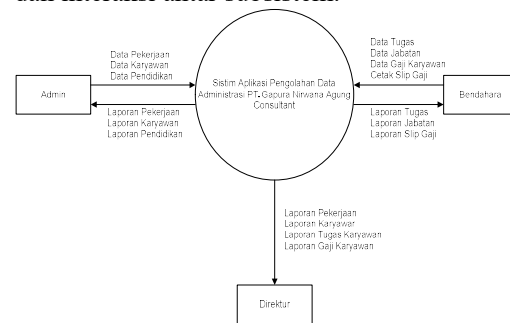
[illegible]

Data Pekerjaan
Data Karyawan
Data Pendidikan

Admin

Laporan Pekerjaan
Laporan Karyawan
Laporan Pendidikan

Sistim Aplikasi Pengolahan Data Administrasi PT. Gapura Nirwana Agung Consultant

Data Tugas
Data Jabatan
Data Gaji Karyawan
Cetak Slip Gaji

Bendahara

Laporan Tugas
Laporan Jabatan
Laporan Slip Gaji

Laporan Pekerjaan
Laporan Karyawan
Laporan Tugas Karyawan
Laporan Gaji Karyawan

Direktur